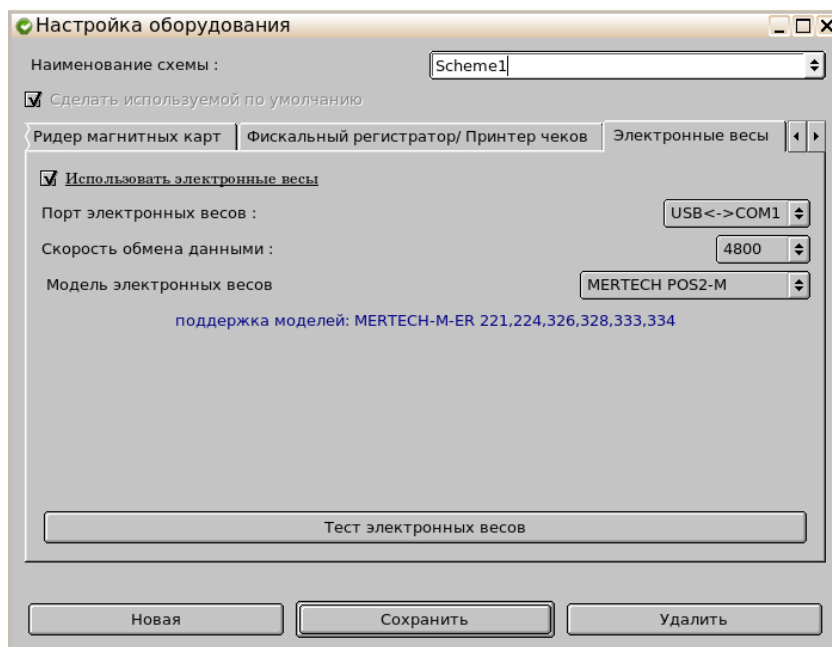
Настройка оборудования

Наименование схемы : Scheme1

Сделать используемой по умолчанию

Ридер магнитных карт | Фискальный регистратор/ Принтер чеков | Электронные весы

Использовать электронные весы

Порт электронных весов : USB<->COM1

Скорость обмена данными : 4800

Модель электронных весов MERTECH POS2-M

поддержка моделей: MERTECH-M-ER 221,224,326,328,333,334

Тест электронных весов

Новая | Сохранить | Удалить